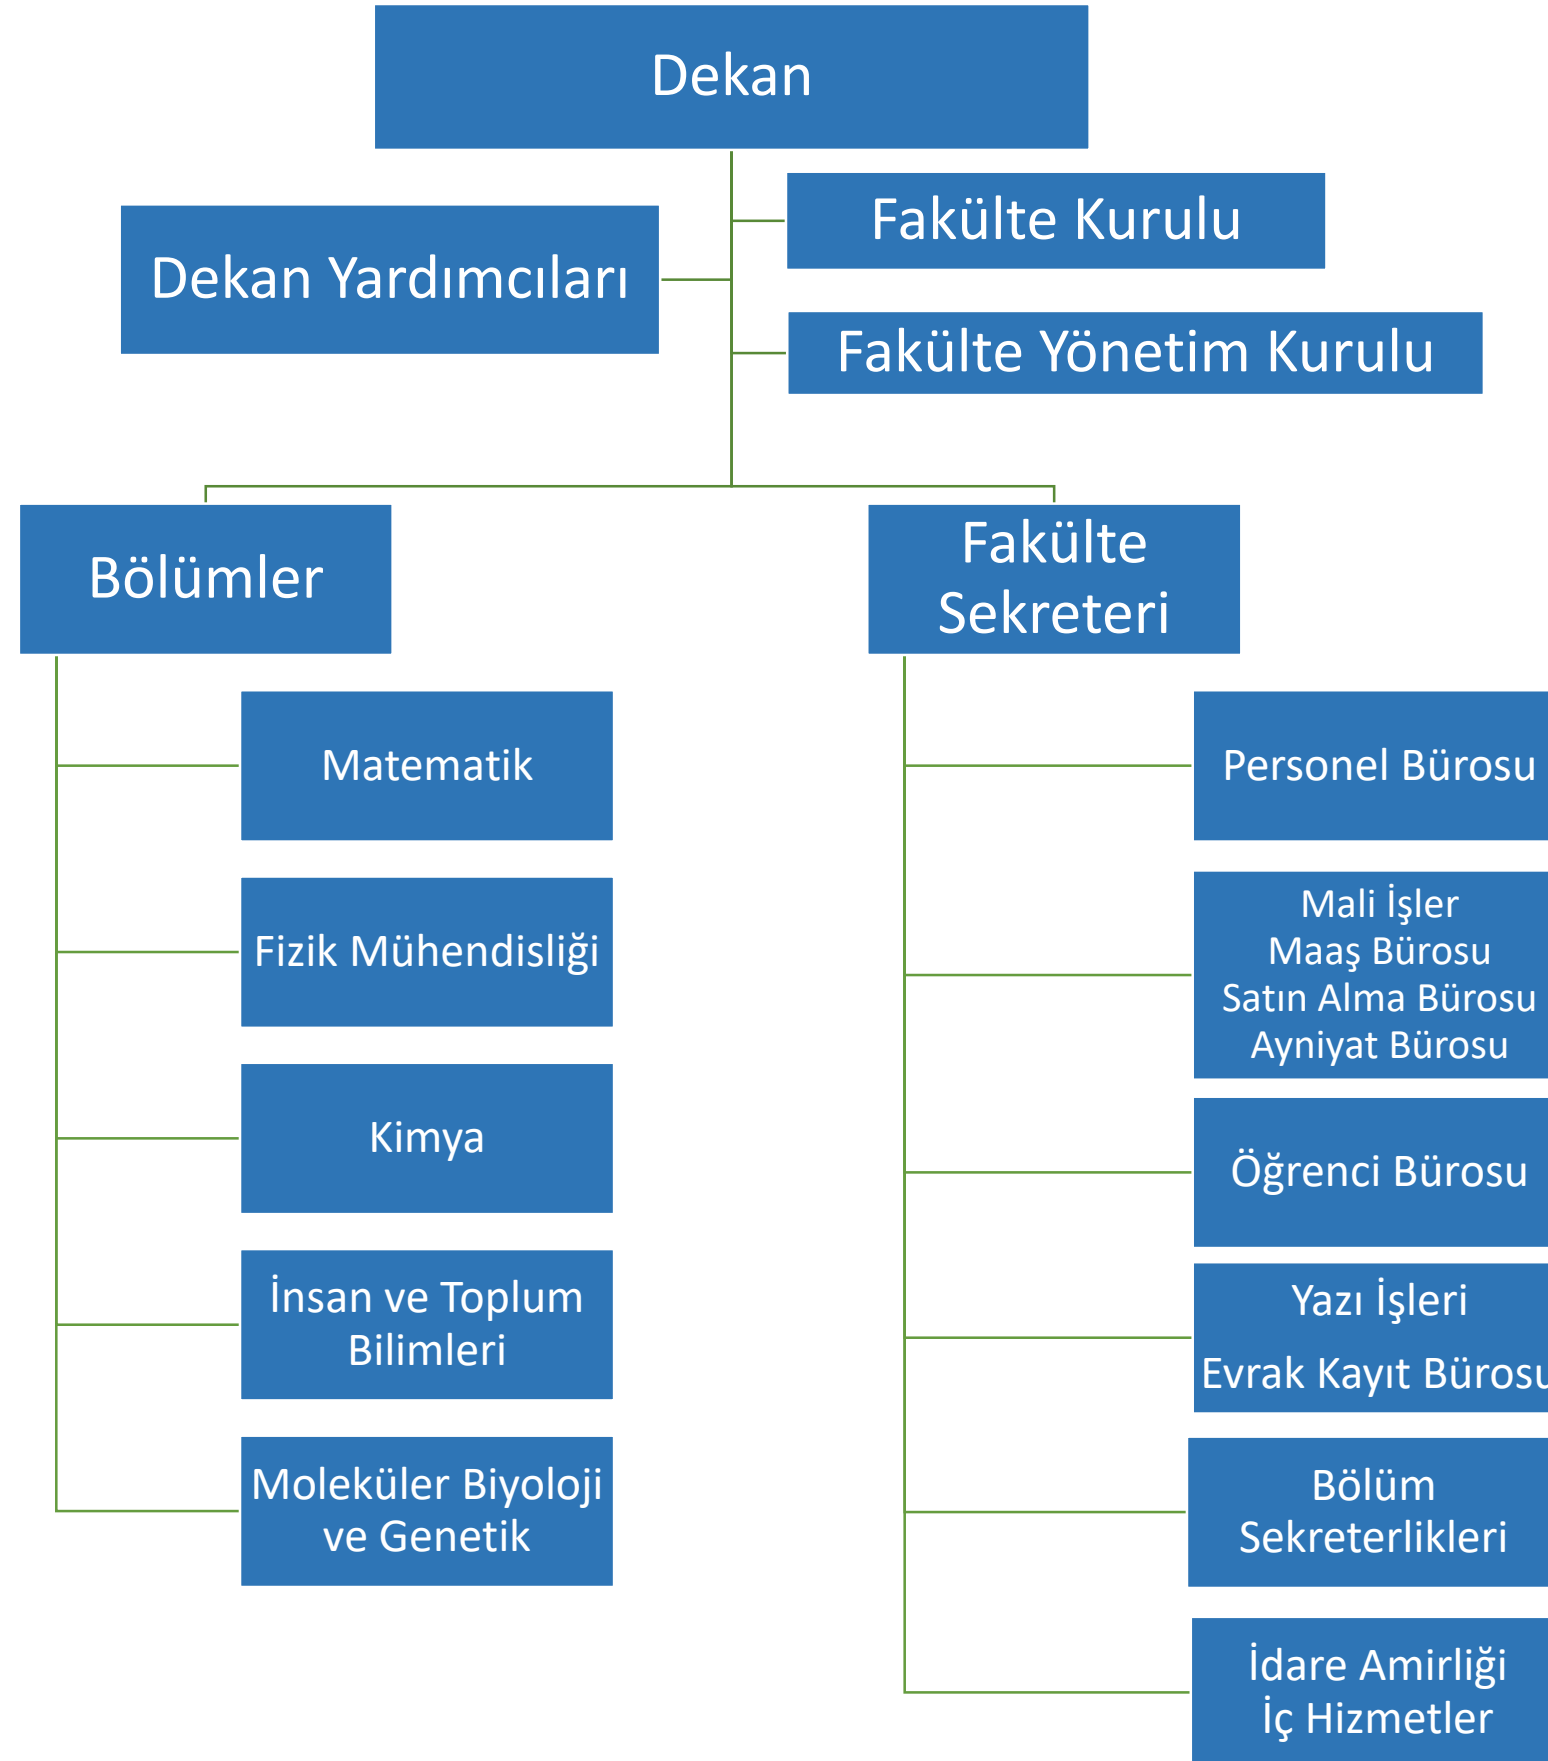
Dekan

Dekan Yardımcıları

Fakülte Kurulu

Fakülte Yönetim Kurulu

Bölümler

Fakülte Sekreteri

Matematik

Fizik Mühendisliği

Kimya

İnsan ve Toplum Bilimleri

Moleküler Biyoloji ve Genetik

Personel Bürosu

Mali İşler
Maaş Bürosu
Satın Alma Bürosu
Ayniyat Bürosu

Öğrenci Bürosu

Yazı İşleri
Evrak Kayıt Bürosu

Bölüm Sekreterlikleri

İdare Amirliği
İç Hizmetler